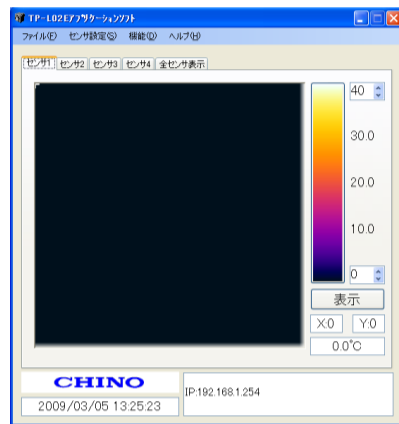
TP-L02Eアプリケーションソフト

ファイル(F) センサ設定(S) 機能(O) ヘルプ(H)

センサ1 センサ2 センサ3 センサ4 全センサ表示

40

30.0

20.0

10.0

0

表示

X0 Y0

0.0°C

CHINO

2009/03/05 13:25:23

IP:192.168.1.254